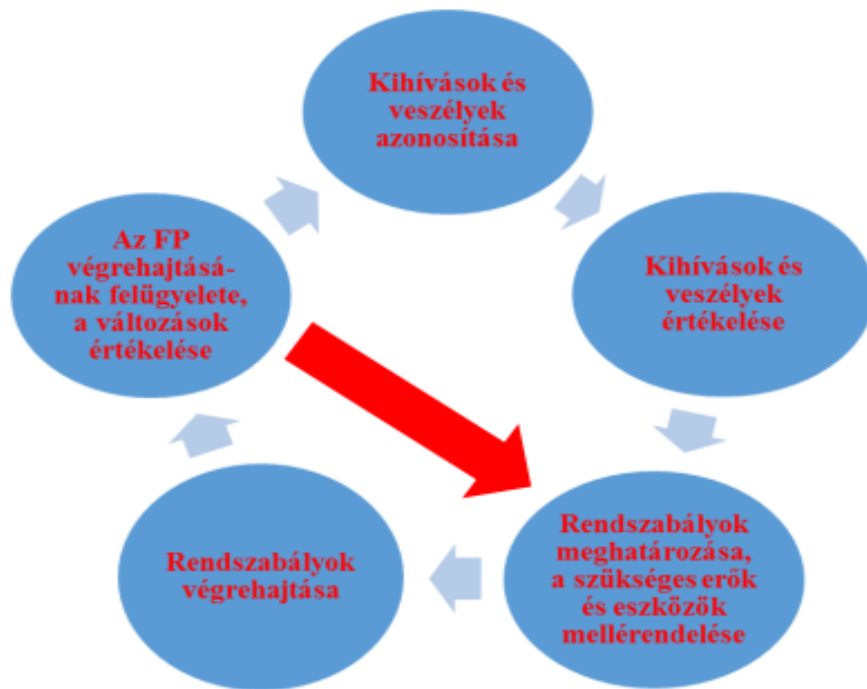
Kihívások és veszélyek azonosítása

Kihívások és veszélyek értékelése

Rendszabályok meghatározása, a szükséges erők és eszközök mellérendelése

Rendszabályok végrehajtása

Az FP végrehajtásának felügyelete, a változások értékelése